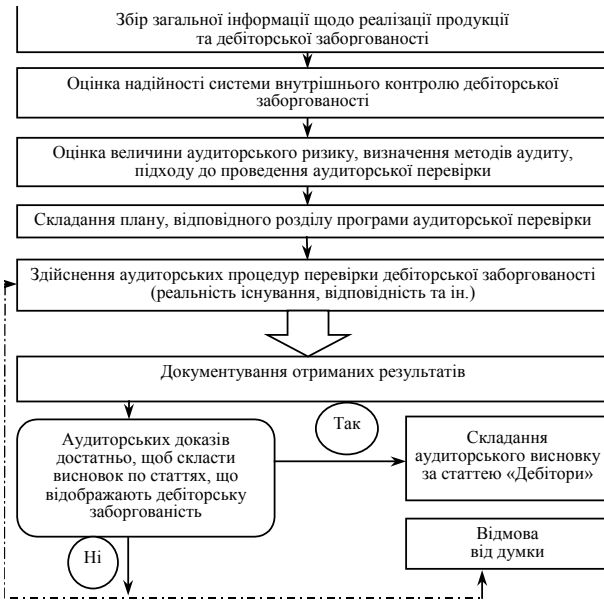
Збір загальної інформації щодо реалізації продукції та дебіторської заборгованості

Оцінка надійності системи внутрішнього контролю дебіторської заборгованості

Оцінка величини аудиторського ризику, визначення методів аудиту, підходу до проведення аудиторської перевірки

Складання плану, відповідного розділу програми аудиторської перевірки

Здійснення аудиторських процедур перевірки дебіторської заборгованості (реальність існування, відповідність та ін.)

Документування отриманих результатів

Аудиторських доказів достатньо, щоб скласти висновок по статтях, що відображають дебіторську заборгованість

Так

Складання аудиторського висновку за статтею «Дебітори»

Ні

Відмова від думки